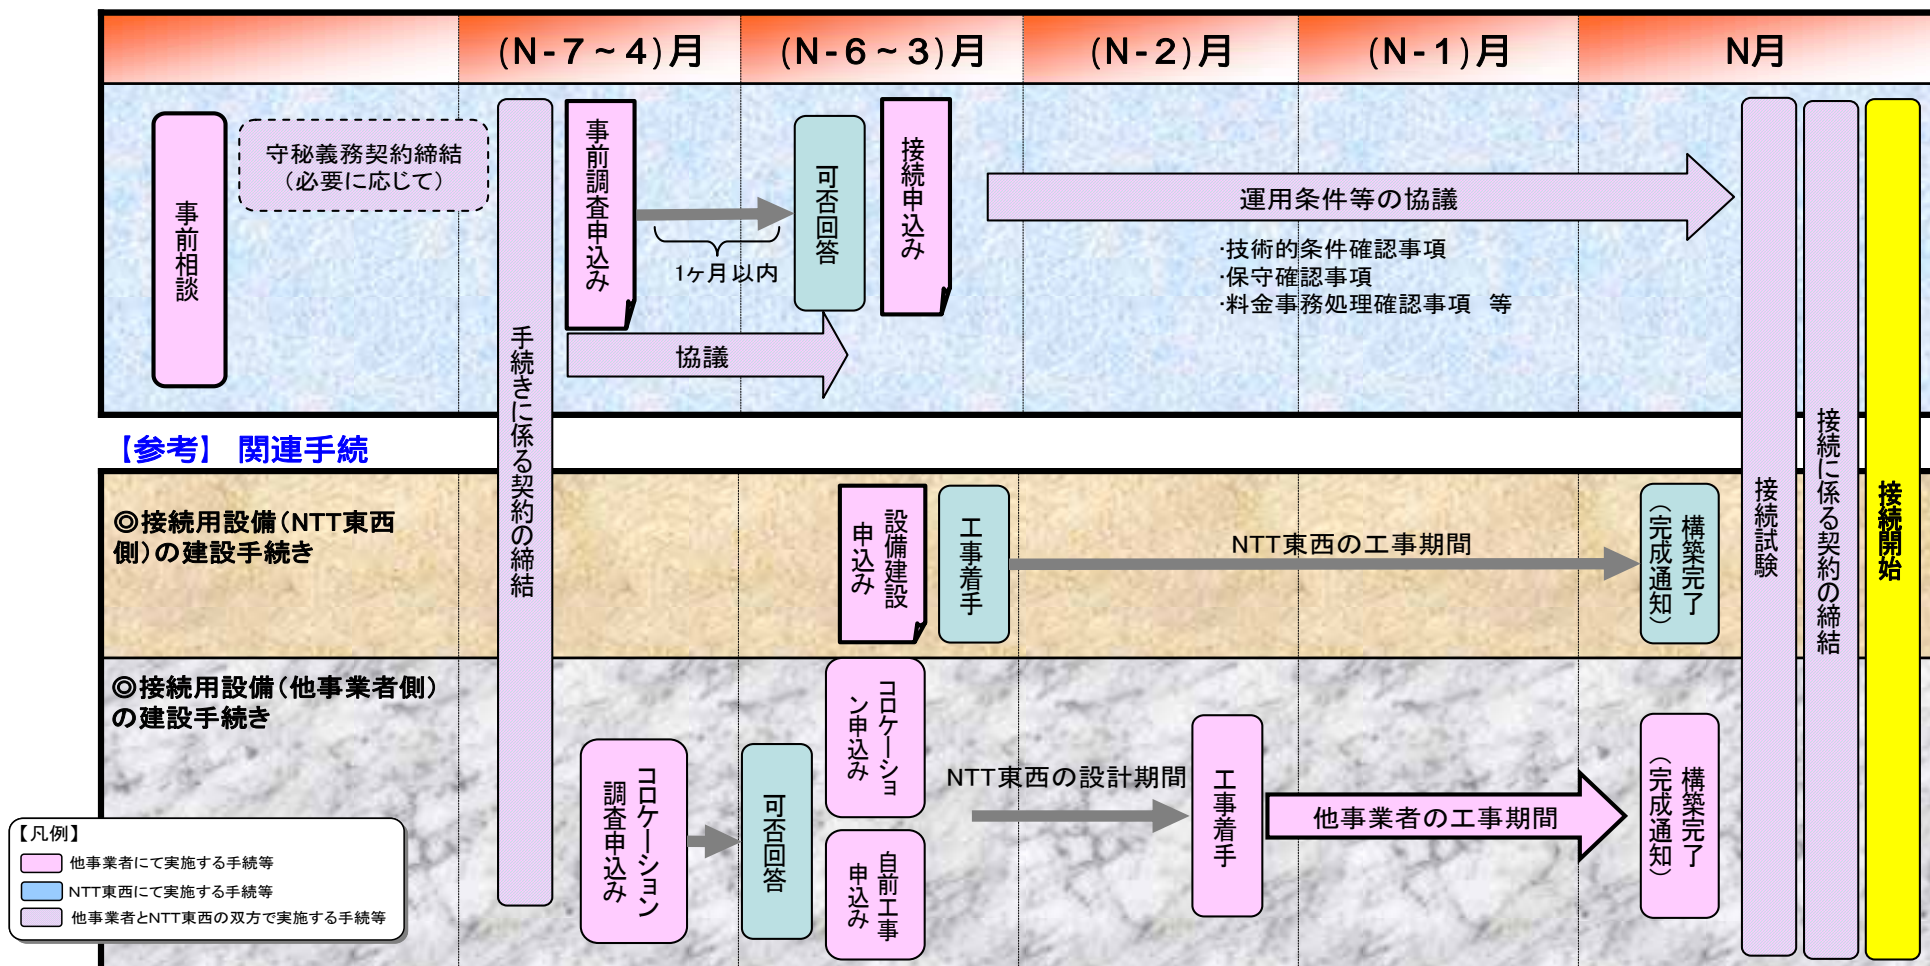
(N-7～4)月
(N-6～3)月
(N-2)月
(N-1)月
N月

事前相談
守秘義務契約締結
（必要に応じて）
手続きに係る契約の締結
事前調査申込み
1ヶ月以内
可否回答
接続申込み
協議
運用条件等の協議
·技術的条件確認事項
·保守確認事項
·料金事務処理確認事項　等
接続試験
接続に係る契約の締結
接続開始

【参考】 関連手続

◎接続用設備（NTT東西側）の建設手続き
設備建設申込み
工事着手
NTT東西の工事期間
構築完了（完成通知）

◎接続用設備（他事業者側）の建設手続き
コロケーション調査申込み
可否回答
コロケーション申込み
自前工事申込み
NTT東西の設計期間
工事着手
他事業者の工事期間
構築完了（完成通知）

【凡例】
他事業者にて実施する手続等
NTT東西にて実施する手続等
他事業者とNTT東西の双方で実施する手続等